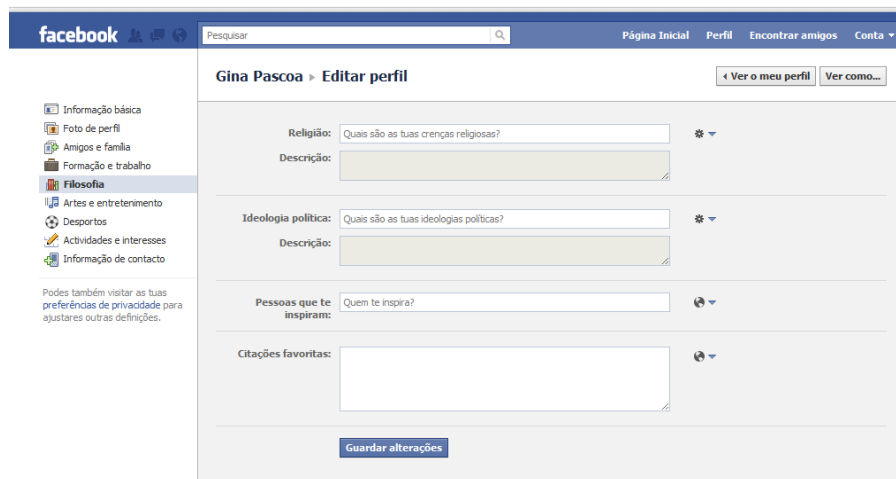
facebook

Pesquisar

Página Inicial Perfil Encontrar amigos Conta

Gina Pascoa ▸ Editar perfil

◂ Ver o meu perfil Ver como...

Informação básica
Foto de perfil
Amigos e família
Formação e trabalho
Filosofia
Artes e entretenimento
Desportos
Actividades e interesses
Informação de contacto

Podes também visitar as tuas preferências de privacidade para ajustares outras definições.

Religião: Quais são as tuas crenças religiosas?

Descrição:

Ideologia política: Quais são as tuas ideologias políticas?

Descrição:

Pessoas que te inspiram: Quem te inspira?

Citações favoritas:

Guardar alterações